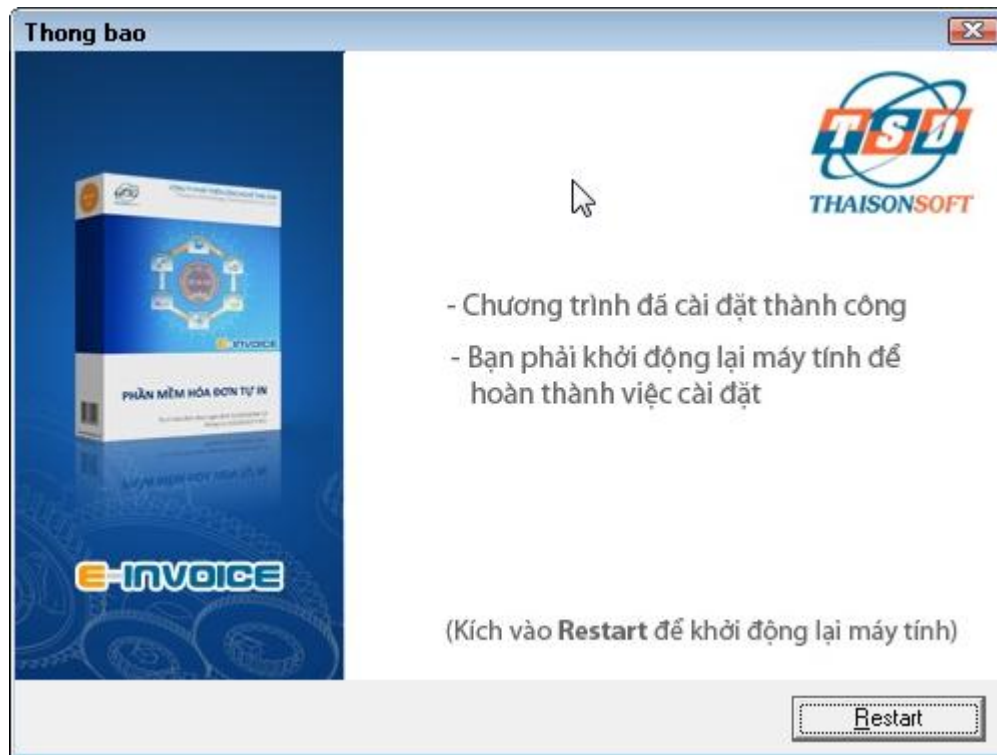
Thong bao

PHẦN MỀM HÓA ĐƠN TỰ IN

E-INVOICE

TSD
THAISONSOFT

- Chương trình đã cài đặt thành công

- Bạn phải khởi động lại máy tính để hoàn thành việc cài đặt

(Kích vào **Restart** để khởi động lại máy tính)

Restart